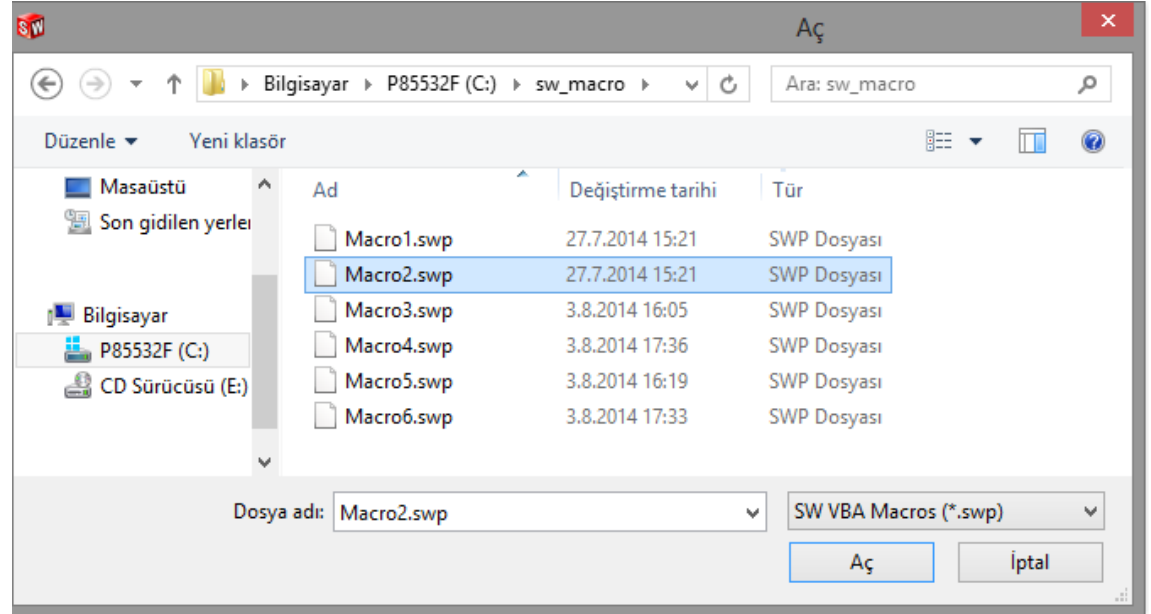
Aç

Bilgisayar ▸ P85532F (C:) ▸ sw_macro ▸

Ara: sw_macro

Düzenle ▾ Yeni klasör

Masaüstü
Son gidilen yerler
Bilgisayar
P85532F (C:)
CD Sürücüsü (E:)

| Ad | Değiştirme tarihi | Tür |
|---|---|---|
| Macro1.swp | 27.7.2014 15:21 | SWP Dosyası |
| Macro2.swp | 27.7.2014 15:21 | SWP Dosyası |
| Macro3.swp | 3.8.2014 16:05 | SWP Dosyası |
| Macro4.swp | 3.8.2014 17:36 | SWP Dosyası |
| Macro5.swp | 3.8.2014 16:19 | SWP Dosyası |
| Macro6.swp | 3.8.2014 17:33 | SWP Dosyası |

Dosya adı: Macro2.swp

SW VBA Macros (*.swp)

Aç

İptal